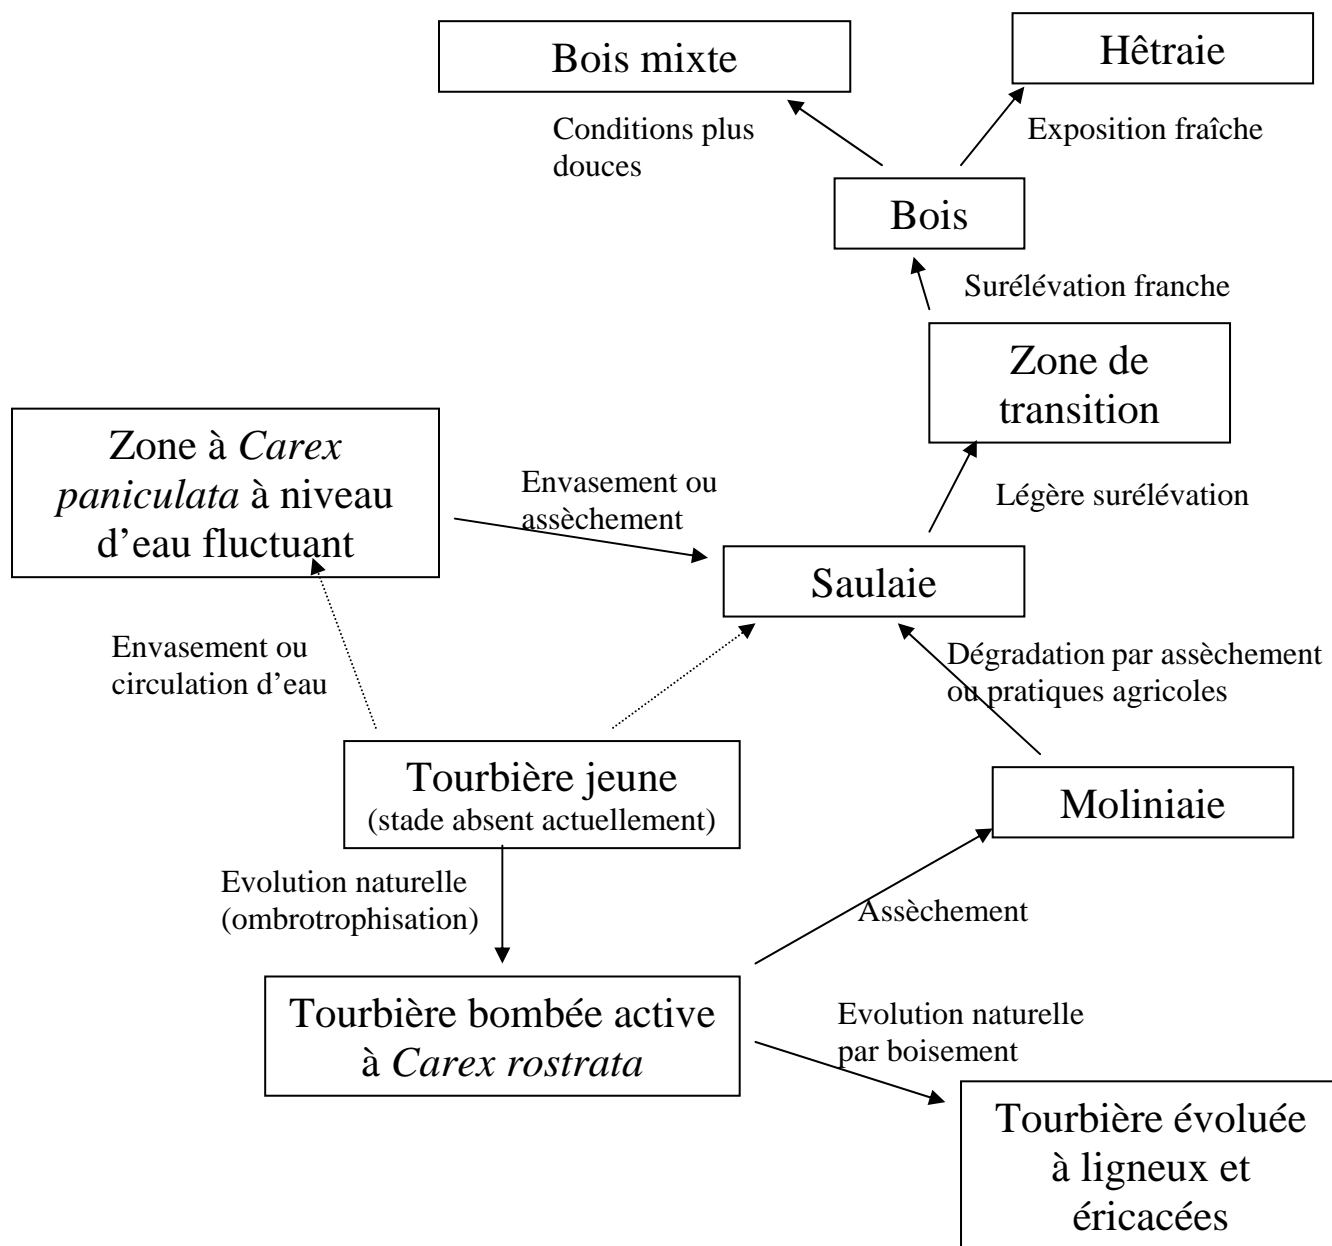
Bois mixte

Hêtraie

Conditions plus douces

Exposition fraîche

Bois

Surélévation franche

Zone de transition

Zone à *Carex paniculata* à niveau d'eau fluctuant

Envasement ou assèchement

Légère surélévation

Saulaie

Envasement ou circulation d'eau

Dégradation par assèchement ou pratiques agricoles

Tourbière jeune (stade absent actuellement)

Moliniaie

Evolution naturelle (ombrotrophisation)

Assèchement

Tourbière bombée active à *Carex rostrata*

Evolution naturelle par boisement

Tourbière évoluée à ligneux et éricacées